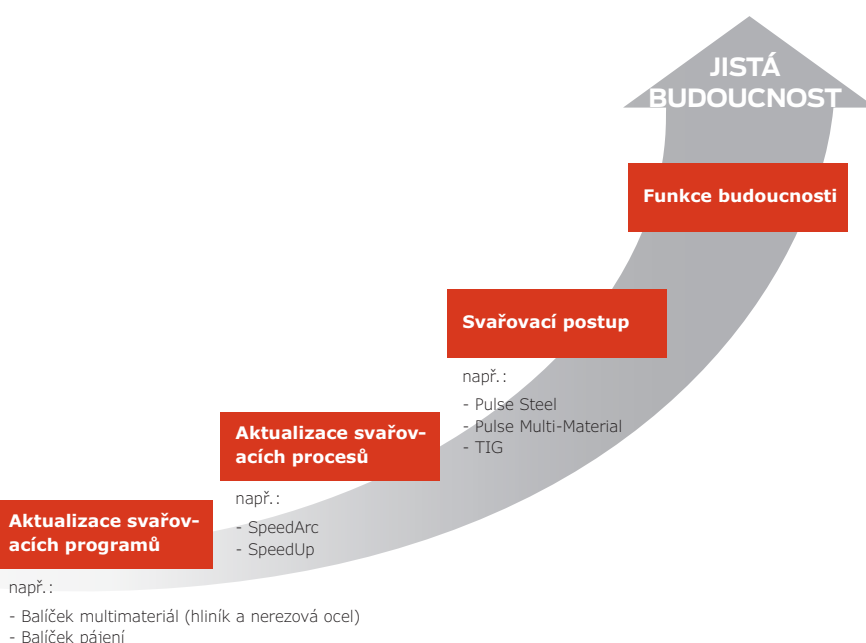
JISTÁ BUDOUCNOST

Funkce budoucnosti

Svařovací postup

např.:

- Pulse Steel
- Pulse Multi-Material
- TIG

Aktualizace svařovacích procesů

např.:

- SpeedArc
- SpeedUp

Aktualizace svařovacích programů

např.:

- Balíček multimateriál (hliník a nerezová ocel)
- Balíček pájení